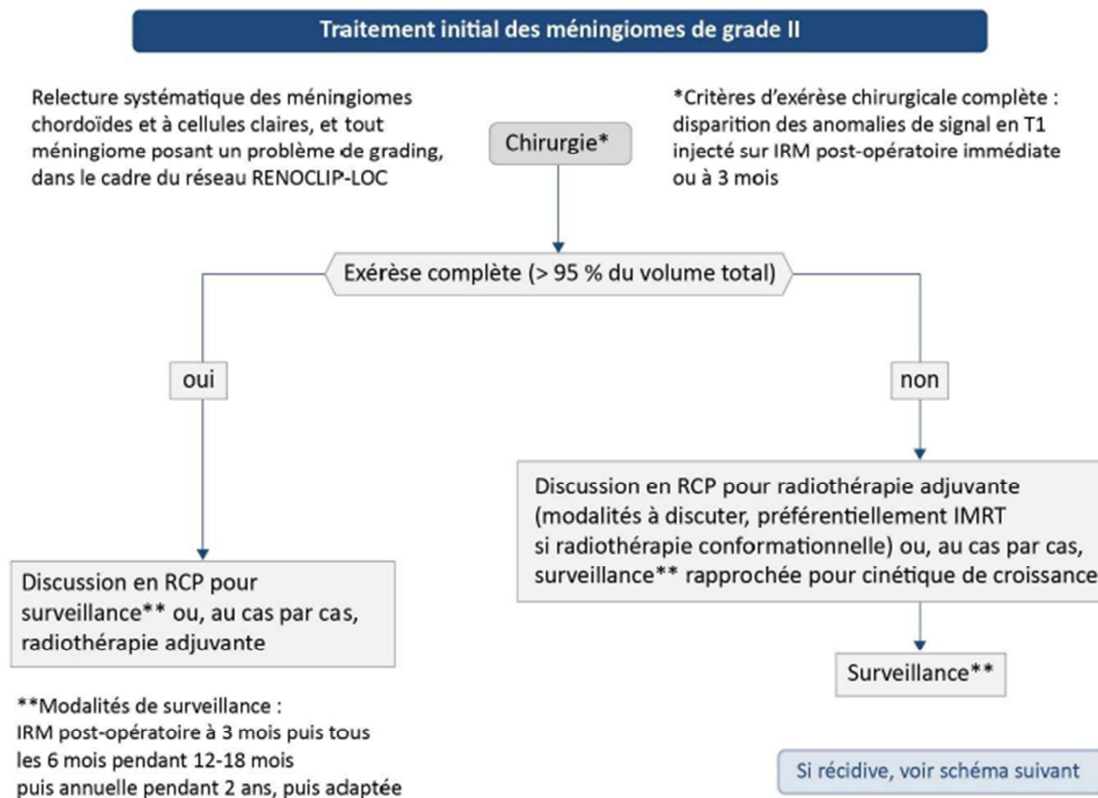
Traitement initial des méningiomes de grade II

Relecture systématique des méningiomes chordoïdes et à cellules claires, et tout méningiome posant un problème de grading, dans le cadre du réseau RENOCLIP-LOC

Chirurgie*

*Critères d'exérèse chirurgicale complète : disparition des anomalies de signal en T1 injecté sur IRM post-opératoire immédiate ou à 3 mois

Exérèse complète (> 95 % du volume total)

oui

non

Discussion en RCP pour surveillance** ou, au cas par cas, radiothérapie adjuvante

Discussion en RCP pour radiothérapie adjuvante (modalités à discuter, préférentiellement IMRT si radiothérapie conformationnelle) ou, au cas par cas, surveillance** rapprochée pour cinétique de croissance

Surveillance**

**Modalités de surveillance :
IRM post-opératoire à 3 mois puis tous les 6 mois pendant 12-18 mois puis annuelle pendant 2 ans, puis adaptée

Si récidive, voir schéma suivant